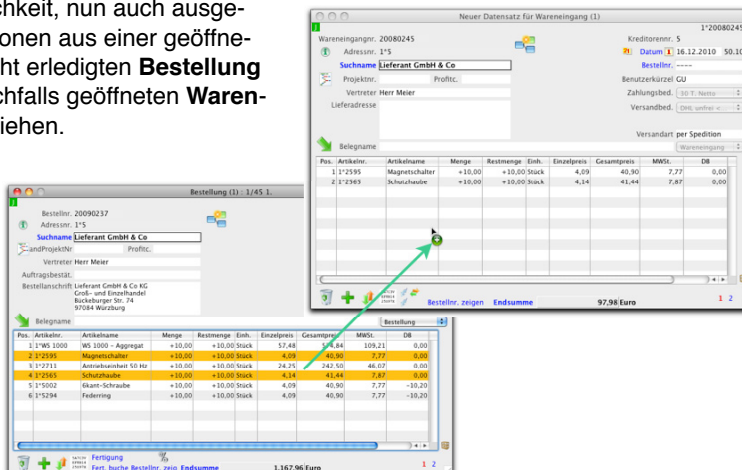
chkeit, nun auch ausgeonen aus einer geöffneht erledigten **Bestellung** chfalls geöffneten **Waren**iehen.

Neuer Datensatz für Wareneingang (1)

Wareneingangnr. 20080245
Adressnr. 1°5
Suchname Lieferant GmbH & Co
Projektnr. Profitc.
Vertreter Herr Meier
Lieferadresse
Belegname

1°2008024
Kreditorennr. 5
Datum 16.12.2010 50.10
Bestellnr. ----
Benutzerkürzel GU
Zahlungsbed. 30 T. Netto
Versandbed. OHL unfrei <
Versandart per Spedition
Wareneingang

| Pos. | Artikelnr. | Artikelname | Menge | Restmenge | Einh. | Einzelpreis | Gesamtpreis | MWSt. | DB |
|---|---|---|---|---|---|---|---|---|---|
| 1 | 1°2595 | Magnetschalter | +10,00 | +10,00 | Stück | 4,09 | 40,90 | 7,77 | 0,00 |
| 2 | 1°2565 | Schutzhaube | +10,00 | +10,00 | Stück | 4,14 | 41,44 | 7,87 | 0,00 |

Bestellnr. zeigen Endsumme 97,98 Euro 1 2

Bestellung (1) : 1/45 1.

Bestellnr. 20090237
Adressnr. 1°5
Suchname Lieferant GmbH & Co
andProjektNr Profitc.
Vertreter Herr Meier
Auftragsbestät.
Bestellanschrift Lieferant GmbH & Co KG
Groß- und Einzelhandel
Bückeburger Str. 74
97084 Würzburg
Belegname Bestellung

| Pos. | Artikelnr. | Artikelname | Menge | Restmenge | Einh. | Einzelpreis | Gesamtpreis | MWSt. | DB |
|---|---|---|---|---|---|---|---|---|---|
| 1 | 1°WS 1000 | WS 1000 - Aggregat | +10,00 | +10,00 | Stück | 57,48 | 574,84 | 109,21 | 0,00 |
| 2 | 1°2595 | Magnetschalter | +10,00 | +10,00 | Stück | 4,09 | 40,90 | 7,77 | 0,00 |
| 3 | 1°2711 | Antriebseinheit 50 Hz | +10,00 | +10,00 | Stück | 24,25 | 242,50 | 46,07 | 0,00 |
| 4 | 1°2565 | Schutzhaube | +10,00 | +10,00 | Stück | 4,14 | 41,44 | 7,87 | 0,00 |
| 5 | 1°5002 | 6kant-Schraube | +10,00 | +10,00 | Stück | 4,09 | 40,90 | 7,77 | -10,20 |
| 6 | 1°5294 | Federring | +10,00 | +10,00 | Stück | 4,09 | 40,90 | 7,77 | -10,20 |

Fertigung
Fert. buche Bestellnr. zeig Endsumme 1.167,96 Euro 1 2